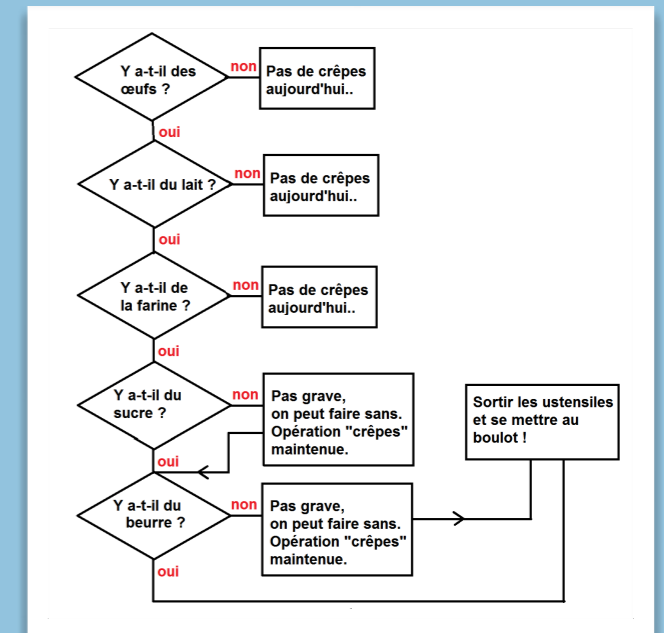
Y a-t-il des œufs ?
non
Pas de crêpes aujourd'hui..
oui

Y a-t-il du lait ?
non
Pas de crêpes aujourd'hui..
oui

Y a-t-il de la farine ?
non
Pas de crêpes aujourd'hui..
oui

Y a-t-il du sucre ?
non
Pas grave, on peut faire sans. Opération "crêpes" maintenue.
oui

Sortir les ustensiles et se mettre au boulot !

Y a-t-il du beurre ?
non
Pas grave, on peut faire sans. Opération "crêpes" maintenue.
oui